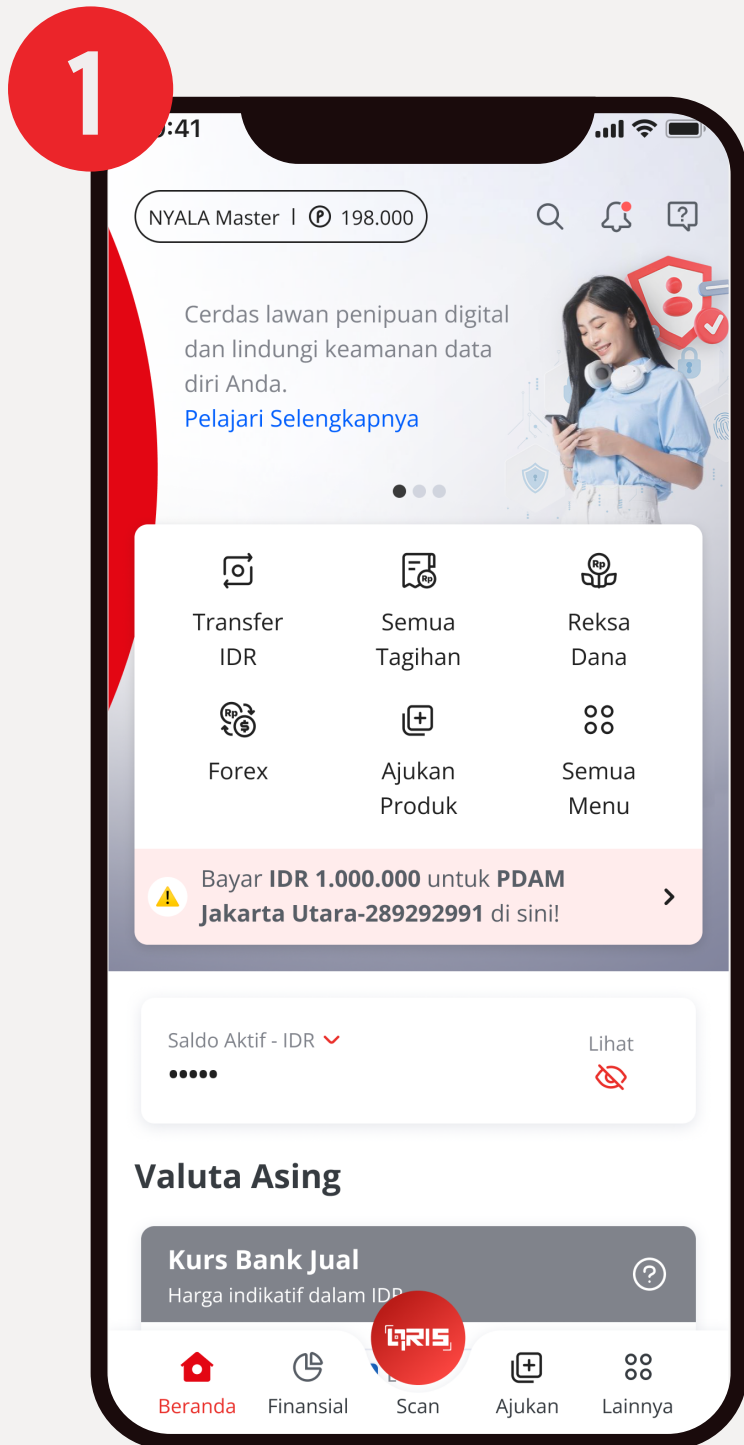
1

:41

NYALA Master | 198.000

Cerdas lawan penipuan digital dan lindungi keamanan data diri Anda.
Pelajari Selengkapnya

Transfer IDR

Semua Tagihan

Reksa Dana

Forex

Ajukan Produk

Semua Menu

Bayar **IDR 1.000.000** untuk **PDAM Jakarta Utara-289292991** di sini!

Saldo Aktif - IDR
•••••

Lihat

Valuta Asing

Kurs Bank Jual
Harga indikatif dalam IDR

QRIS

Beranda
Finansial
Scan
Ajukan
Lainnya